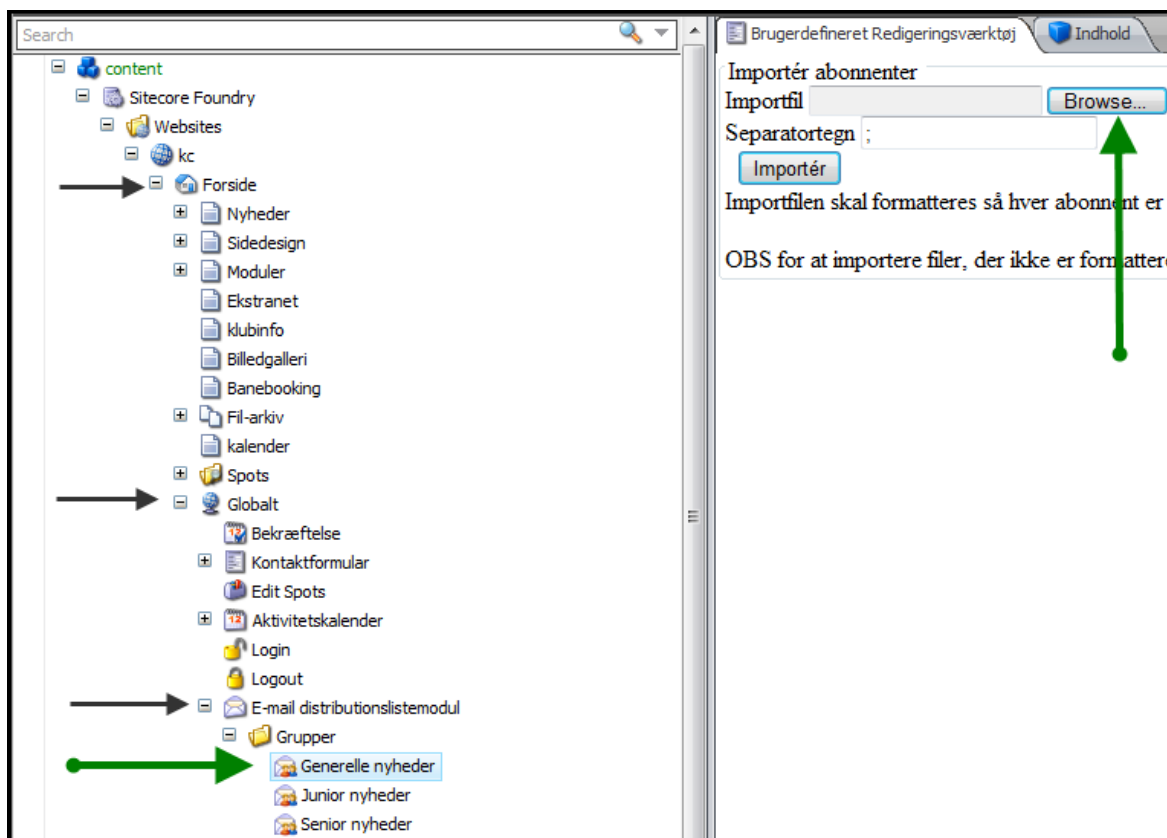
Search

content
Sitecore Foundry
Websites
kc
Forside
Nyheder
Sidedesign
Moduler
Ekstranet
klubinfo
Billedgalleri
Banebooking
Fil-arkiv
kalender
Spots
Globalt
Bekræftelse
Kontaktformular
Edit Spots
Aktivitetskalender
Login
Logout
E-mail distributionslistemodul
Grupper
Generelle nyheder
Junior nyheder
Senior nyheder

Brugerdefineret Redigeringsværktøj | Indhold

Importér abonnenter
Importfil Browse...
Separatortegn ;
Importér
Importfilen skal formatteres så hver abonnent er

OBS for at importere filer, der ikke er formattere